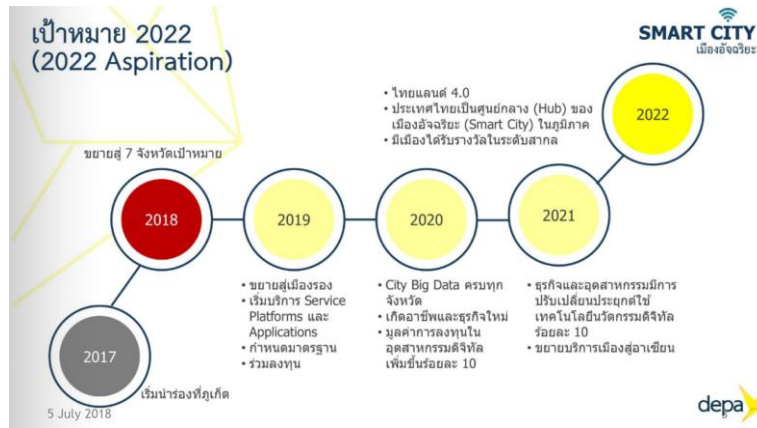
เป้าหมาย 2022
(2022 Aspiration)

SMART CITY
เมืองอัจฉริยะ

• ไทยแลนด์ 4.0
• ประเทศไทยเป็นศูนย์กลาง (Hub) ของเมืองอัจฉริยะ (Smart City) ในภูมิภาค
• มีเมืองได้รับรางวัลในระดับสากล

2022

ขยายสู่ 7 จังหวัดเป้าหมาย

2018

2019

2020

2021

• ขยายสู่เมืองรอง
• เริ่มบริการ Service Platforms และ Applications
• กำหนดมาตรฐาน
• ร่วมลงทุน

• City Big Data ครบทุกจังหวัด
• เกิดอาชีพและธุรกิจใหม่
• มูลค่าการลงทุนในอุตสาหกรรมดิจิทัลเพิ่มขึ้นร้อยละ 10

• ธุรกิจและอุตสาหกรรมมีการปรับเปลี่ยนประยุกต์ใช้เทคโนโลยีนวัตกรรมดิจิทัลร้อยละ 10
• ขยายบริการเมืองสู่อาเซียน

2017

เริ่มนำร่องที่ภูเก็ต

5 July 2018

depa